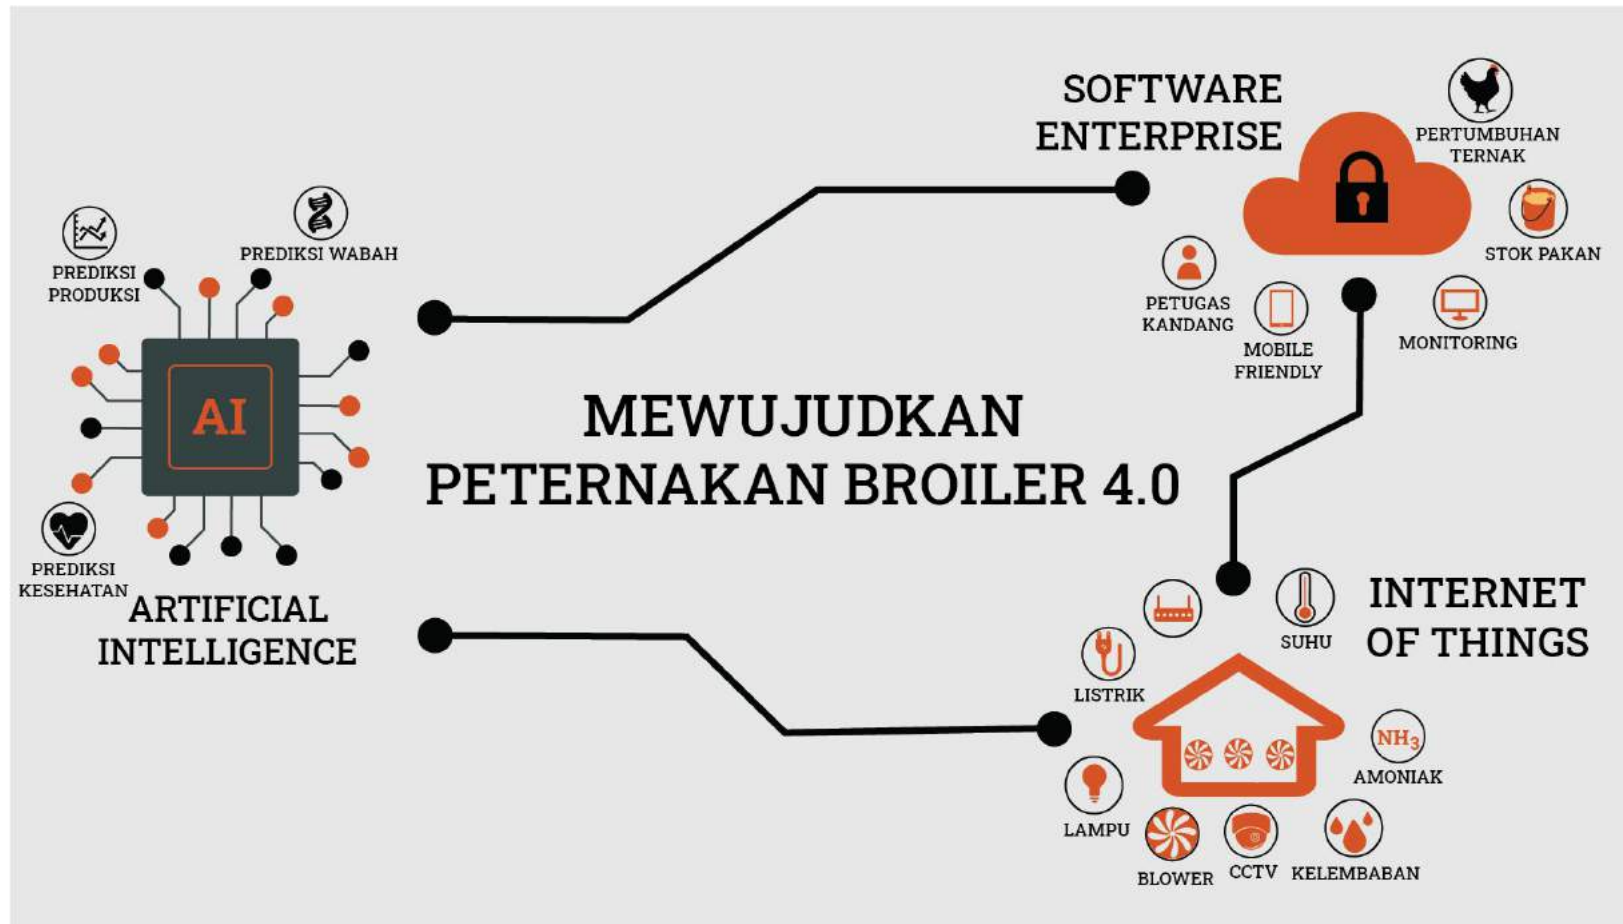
PREDIKSI WABAH

PREDIKSI PRODUKSI

AI

PREDIKSI KESEHATAN

ARTIFICIAL INTELLIGENCE

SOFTWARE ENTERPRISE

PERTUMBUHAN TERNAK

STOK PAKAN

PETUGAS KANDANG

MOBILE FRIENDLY

MONITORING

MEWUJUDKAN PETERNAKAN BROILER 4.0

INTERNET OF THINGS

SUHU

LISTRIK

$NH_3$

AMONIAK

LAMPU

BLOWER

CCTV

KELEMBABAN